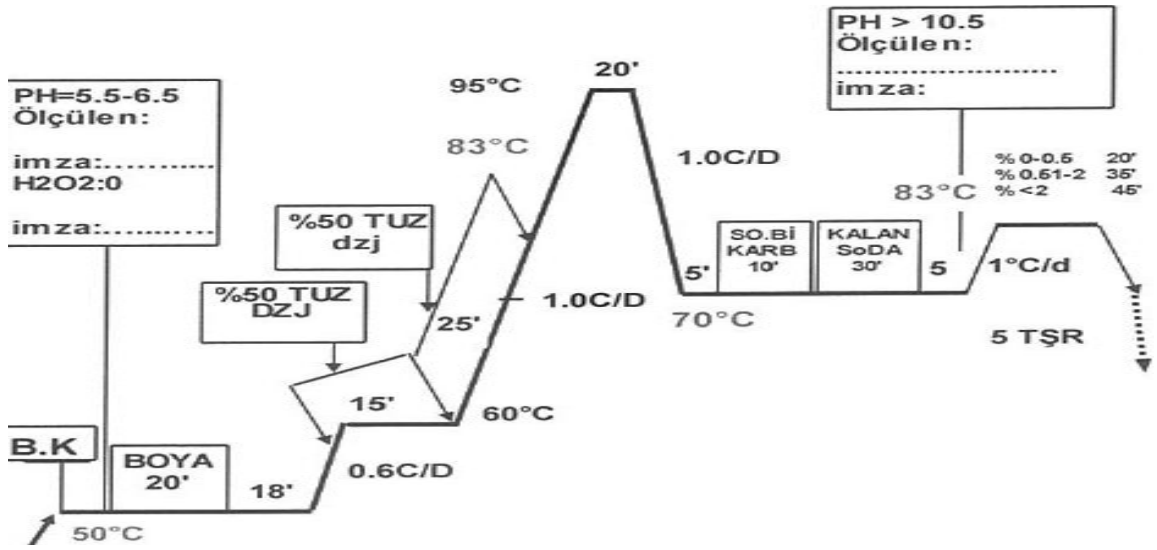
PH=5.5-6.5
Ölçülen:

imza:..........
H2O2:0

imza:..........

B.K

50°C

BOYA
20'

18'

0.6C/D

%50 TUZ
DZJ

15'

60°C

%50 TUZ
dzj

25'

1.0C/D

83°C

95°C

20'

1.0C/D

5'

70°C

SO.Bi
KARB
10'

KALAN
SoDA
30'

5

PH > 10.5
Ölçülen:
.........................
imza:

83°C

% 0-0.5 20'
% 0.51-2 35'
% <2 45'

1°C/d

5 TŞR